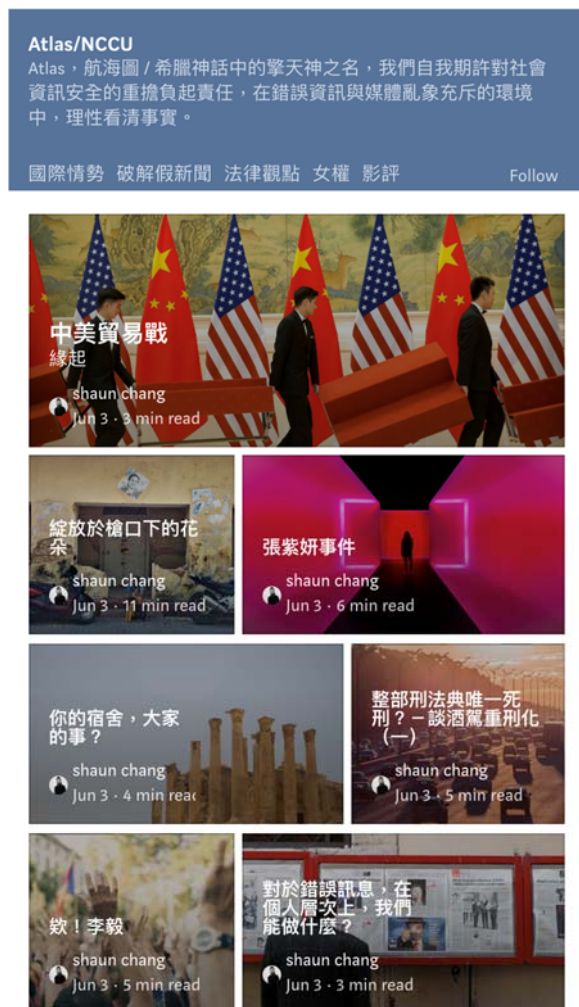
Atlas/NCCU
Atlas，航海圖 / 希臘神話中的擎天神之名，我們自我期許對社會資訊安全的重擔負起責任，在錯誤資訊與媒體亂象充斥的環境中，理性看清事實。

國際情勢 破解假新聞 法律觀點 女權 影評 Follow

中美貿易戰
緣起
shaun chang
Jun 3 · 3 min read

綻放於槍口下的花朵
shaun chang
Jun 3 · 11 min read

張紫妍事件
shaun chang
Jun 3 · 6 min read

你的宿舍，大家的事？
shaun chang
Jun 3 · 4 min read

整部刑法典唯一死刑？－談酒駕重刑化（一）
shaun chang
Jun 3 · 5 min read

欸！李毅
shaun chang
Jun 3 · 5 min read

對於錯誤訊息，在個人層次上，我們能做什麼？
shaun chang
Jun 3 · 3 min read